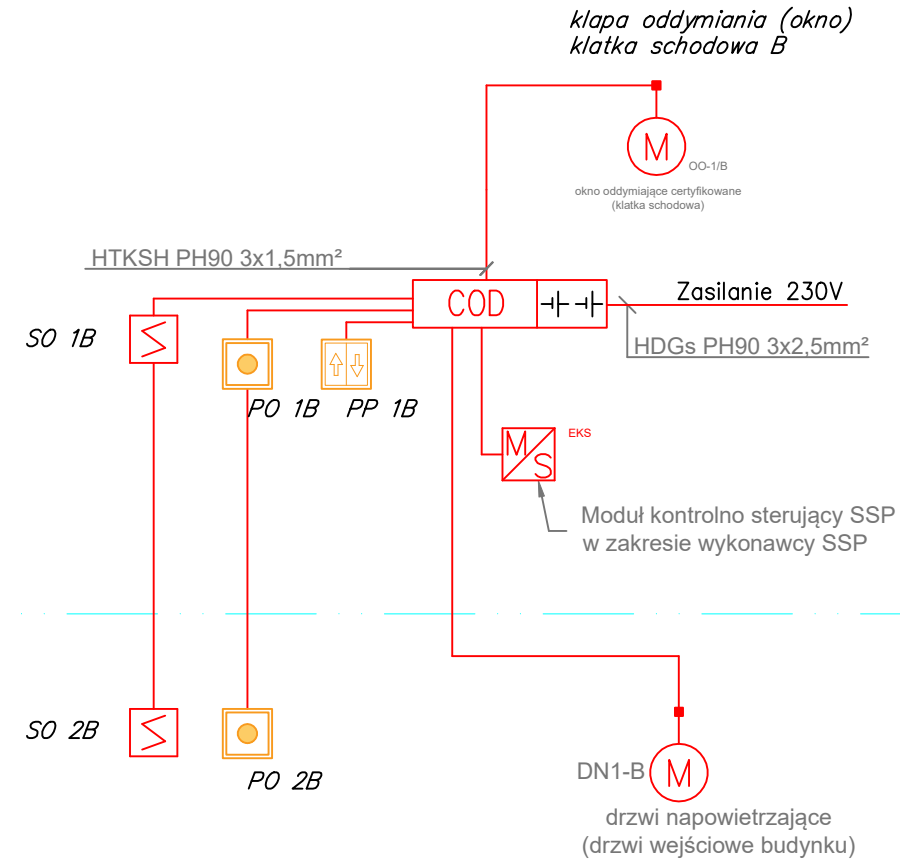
klapa oddymiania (okno)
klatka schodowa B

M
OO-1/B
okno oddymiające certyfikowane
(klatka schodowa)

HTKSH PH90 3x1,5mm²

COD

Zasilanie 230V

HDGs PH90 3x2,5mm²

SO 1B

PO 1B PP 1B

M S
EKS

Moduł kontrolno sterujący SSP
w zakresie wykonawcy SSP

SO 2B

PO 2B

DN1-B M

drzwi napowietrzające
(drzwi wejściowe budynku)